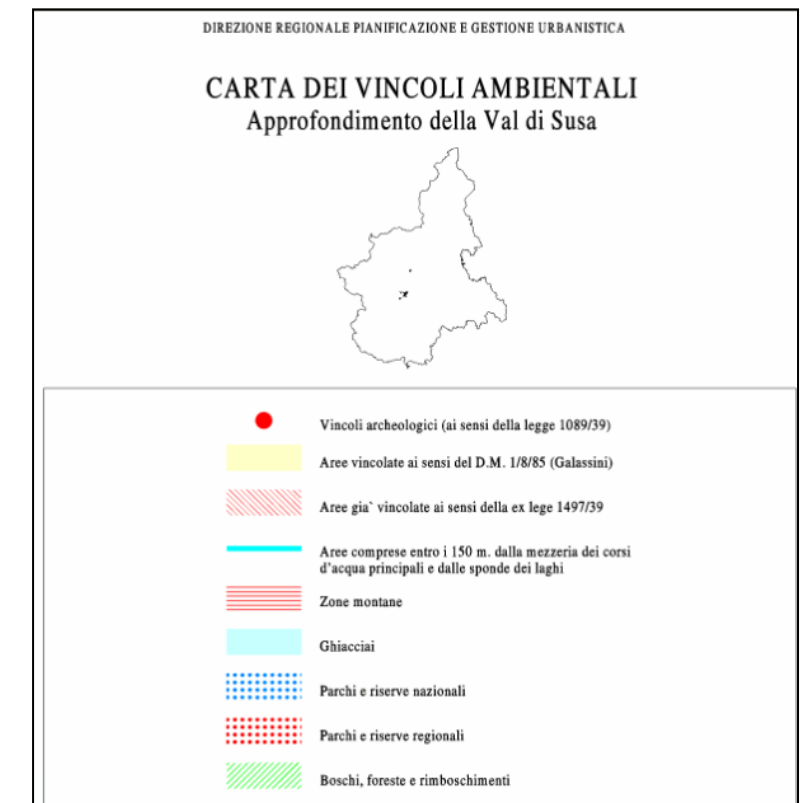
DIREZIONE REGIONALE PIANIFICAZIONE E GESTIONE URBANISTICA

CARTA DEI VINCOLI AMBIENTALI
Approfondimento della Val di Susa

Vincoli archeologici (ai sensi della legge 1089/39)

Aree vincolate ai sensi del D.M. 1/8/85 (Galassini)

Aree gia` vincolate ai sensi della ex lege 1497/39

Aree comprese entro i 150 m. dalla mezzeria dei corsi d'acqua principali e dalle sponde dei laghi

Zone montane

Ghiacciai

Parchi e riserve nazionali

Parchi e riserve regionali

Boschi, foreste e rimboschimenti